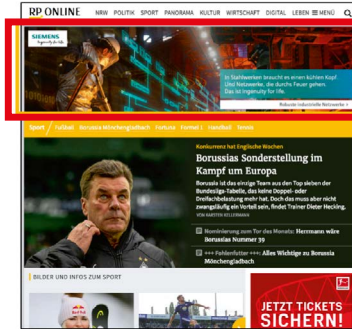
RP ONLINE NRW POLITIK SPORT PANORAMA KULTUR WIRTSCHAFT DIGITAL LEBEN ≡ MENÜ

SIEMENS Ingenuity for life

In Stahlwerken braucht es einen kühlen Kopf. Und Netzwerke, die durchs Feuer gehen. Das ist Ingenuity for life.

Robuste industrielle Netzwerke »

Sport Fußball Borussia Mönchengladbach Fortuna Formel 1 Handball Tennis

Konkurrenz hat Englische Wochen

Borussias Sonderstellung im Kampf um Europa

Borussia ist das einzige Team aus den Top sieben der Bundesliga-Tabelle, das keine Doppel- oder Dreifachbelastung mehr hat. Doch das muss aber nicht unbedingt ein Vorteil sein, findet Trainer Dieter Hecking.

VON KARSTEN KELLERMANN

Nominierung zum Tor des Monats: Herrmanns wäre Borussias Nummer 39

Fehlerfutter: Alles Wichtige zu Borussia Mönchengladbach

BILDER UND INFOS ZUM SPORT

JETZT TICKETS SICHERN!